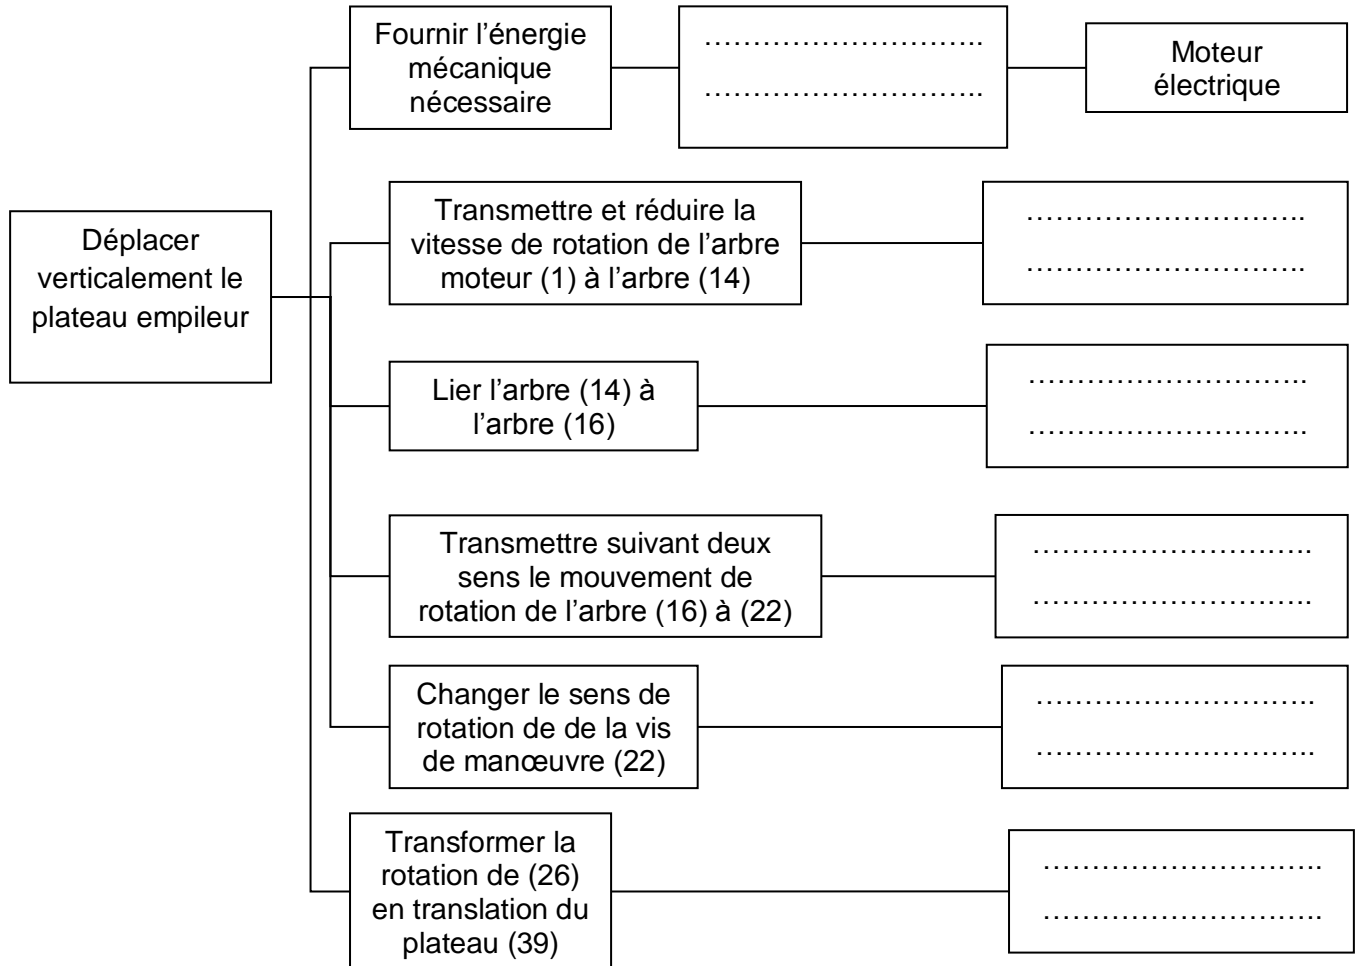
Déplacer verticalement le plateau empileur

Fournir l'énergie mécanique nécessaire

…………………………
…………………………

Moteur électrique

Transmettre et réduire la vitesse de rotation de l'arbre moteur (1) à l'arbre (14)

…………………………
…………………………

Lier l'arbre (14) à l'arbre (16)

…………………………
…………………………

Transmettre suivant deux sens le mouvement de rotation de l'arbre (16) à (22)

…………………………
…………………………

Changer le sens de rotation de de la vis de manœuvre (22)

…………………………
…………………………

Transformer la rotation de (26) en translation du plateau (39)

…………………………
…………………………